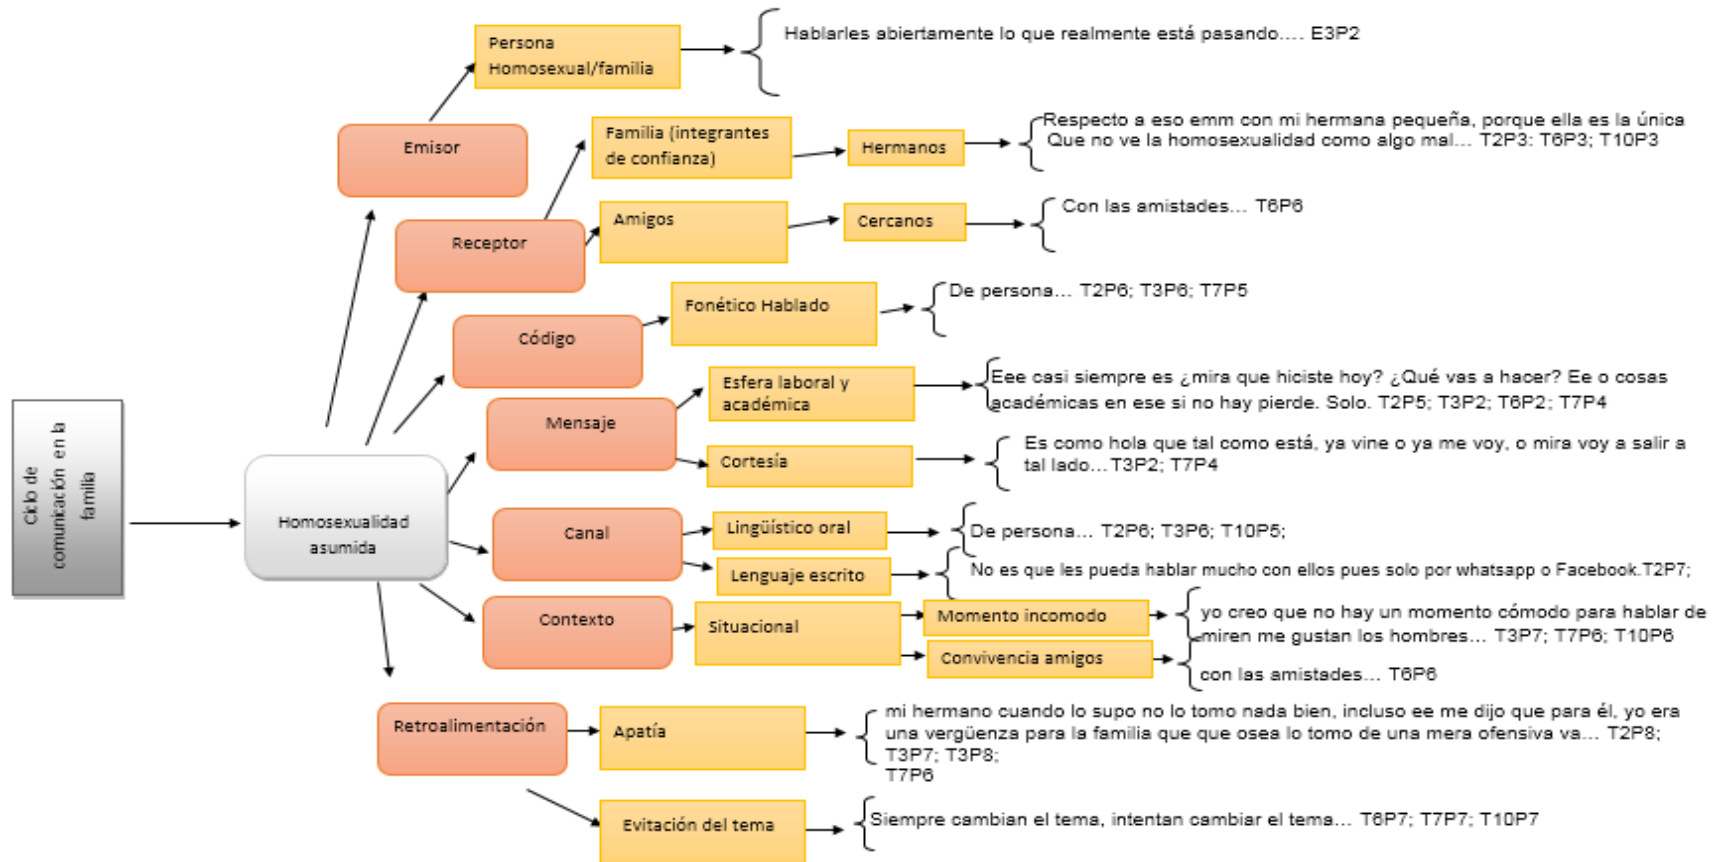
Ciclo de comunicación en la familia

Homosexualidad asumida

Emisor

Persona Homosexual/familia

Hablarles abiertamente lo que realmente está pasando…. E3P2

Receptor

Familia (integrantes de confianza)

Hermanos

Respecto a eso emm con mi hermana pequeña, porque ella es la única Que no ve la homosexualidad como algo mal… T2P3: T6P3; T10P3

Amigos

Cercanos

Con las amistades… T6P6

Código

Fonético Hablado

De persona… T2P6; T3P6; T7P5

Mensaje

Esfera laboral y académica

Eee casi siempre es ¿mira que hiciste hoy? ¿Qué vas a hacer? Ee o cosas académicas en ese si no hay pierde. Solo. T2P5; T3P2; T6P2; T7P4

Cortesía

Es como hola que tal como está, ya vine o ya me voy, o mira voy a salir a tal lado…T3P2; T7P4

Canal

Lingüístico oral

De persona… T2P6; T3P6; T10P5;

Lenguaje escrito

No es que les pueda hablar mucho con ellos pues solo por whatsapp o Facebook.T2P7;

Contexto

Situacional

Momento incomodo

yo creo que no hay un momento cómodo para hablar de miren me gustan los hombres… T3P7; T7P6; T10P6

Convivencia amigos

con las amistades… T6P6

Retroalimentación

Apatía

mi hermano cuando lo supo no lo tomo nada bien, incluso ee me dijo que para él, yo era una vergüenza para la familia que que osea lo tomo de una mera ofensiva va… T2P8; T3P7; T3P8; T7P6

Evitación del tema

Siempre cambian el tema, intentan cambiar el tema… T6P7; T7P7; T10P7